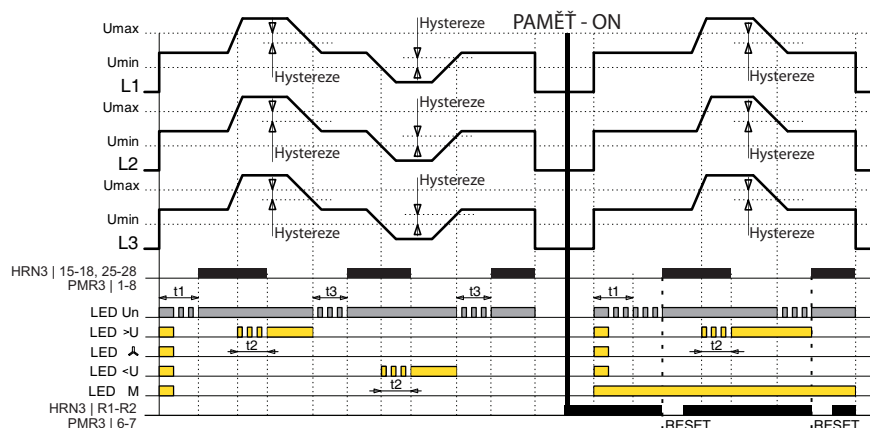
Umax
Umin
L1
Umax
Umin
L2
Umax
Umin
L3
Hystereze
Hystereze
Hystereze
Hystereze
Hystereze
Hystereze
Hystereze
Hystereze
Hystereze
Hystereze
Hystereze
Hystereze
PAMĚŤ - ON
HRN3 | 15-18, 25-28
PMR3 | 1-8
t1
t3
t3
t1
LED Un
LED >U
t2
t2
LED ⅄
LED <U
t2
LED M
HRN3 | R1-R2
PMR3 | 6-7
RESET
RESET